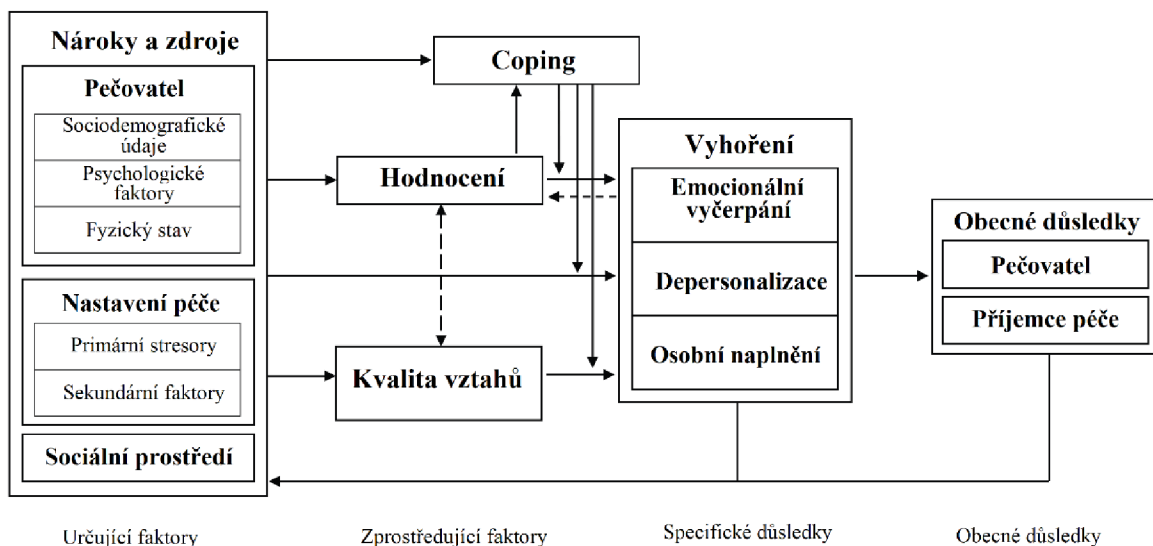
Nároky a zdroje

Pečovatel

Sociodemografické údaje

Psychologické faktory

Fyzický stav

Nastavení péče

Primární stresory

Sekundární faktory

Sociální prostředí

Coping

Hodnocení

Kvalita vztahů

Vyhoření

Emocionální vyčerpání

Depersonalizace

Osobní naplnění

Obecné důsledky

Pečovatel

Příjemce péče

Určující faktory

Zprostředující faktory

Specifické důsledky

Obecné důsledky